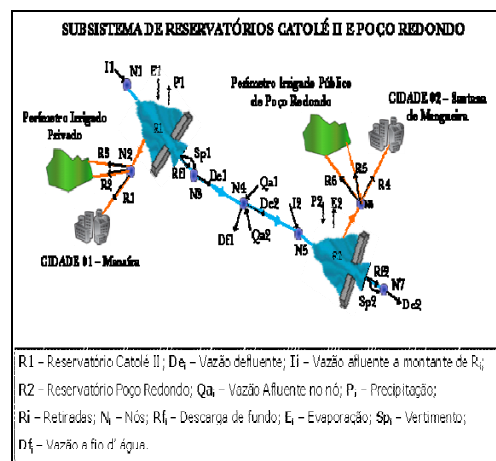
SUBSISTEMA DE RESERVATÓRIOS CATOLÉ II E POÇO REDONDO

I1 N1 E1 P1

Perímetro Irrigado Público de Poço Redondo

CIDADE 02 – Santana de Mangueira

Perímetro Irrigado Privado

R1

R3 N2 R2 R1

Sp1 Rf1 N3 De1 N4 Qa1 De2 Qa2 Df1

R5 R6 R4 N6

I2 P2 E2 N5 R2

Rf2 N7 Sp2 De2

CIDADE 01 – Manaíra

R1 – Reservatório Catolé II; De$_i$ – Vazão defluente; Ii – Vazão afluente a montante de R$_i$;

R2 – Reservatório Poço Redondo; Qa$_i$ – Vazão Afluente no nó; P$_i$ – Precipitação;

Ri – Retiradas; N$_i$ – Nós; Rf$_i$ – Descarga de fundo; E$_i$ – Evaporação; Sp$_i$ – Vertimento;

Df$_i$ – Vazão a fio d' água.